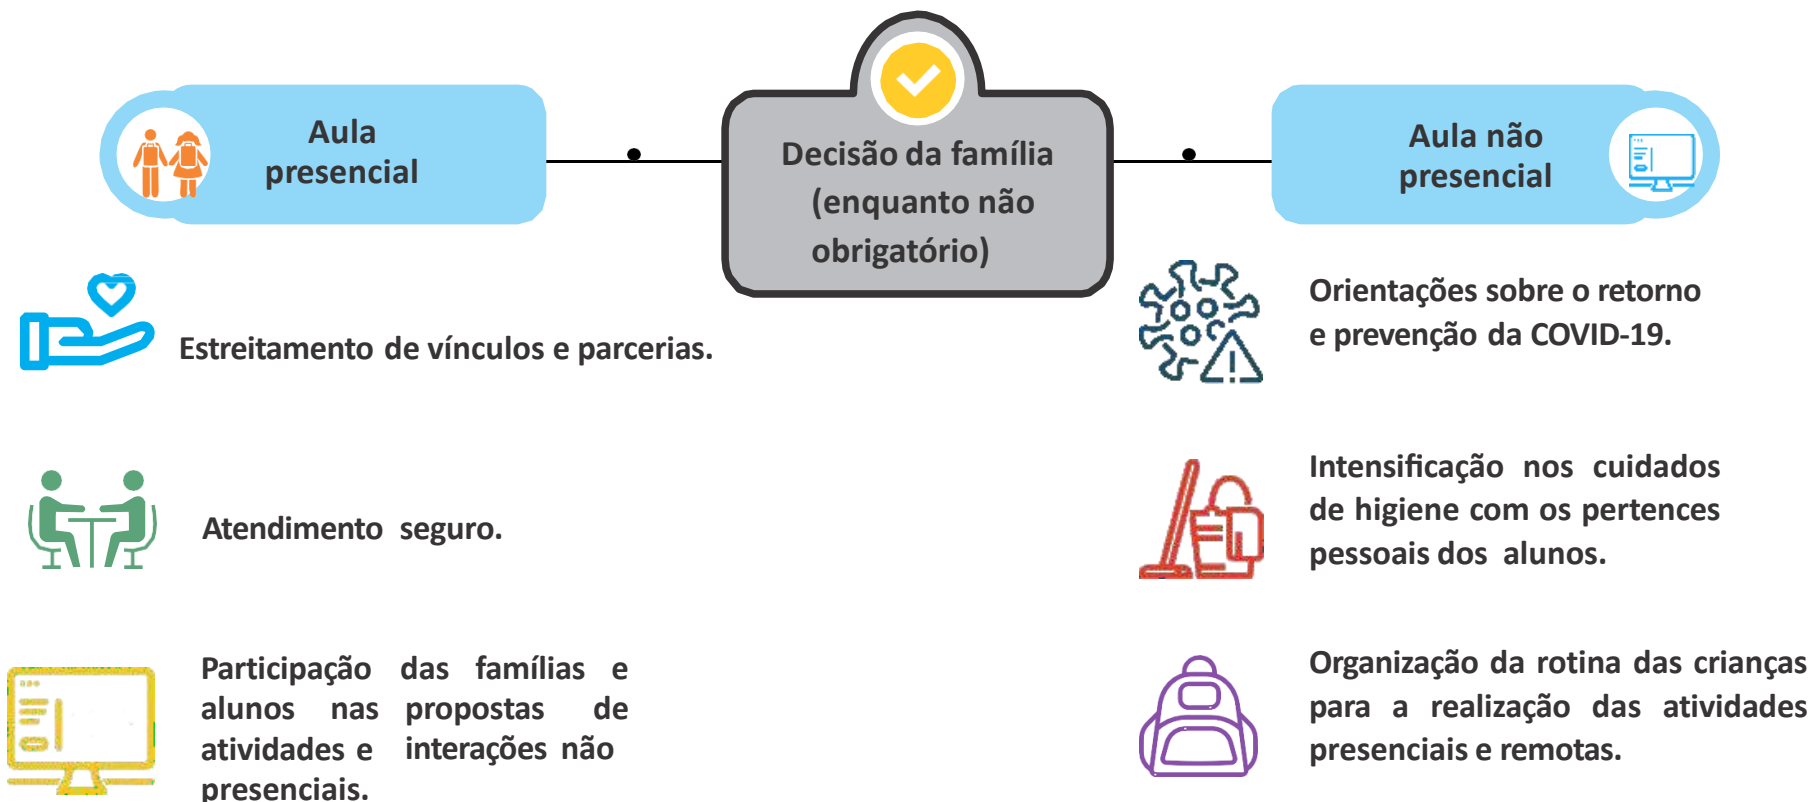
Aula presencial

Decisão da família (enquanto não obrigatório)

Aula não presencial

Estreitamento de vínculos e parcerias.

Atendimento seguro.

Participação das famílias e alunos nas propostas de atividades e interações não presenciais.

Orientações sobre o retorno e prevenção da COVID-19.

Intensificação nos cuidados de higiene com os pertences pessoais dos alunos.

Organização da rotina das crianças para a realização das atividades presenciais e remotas.